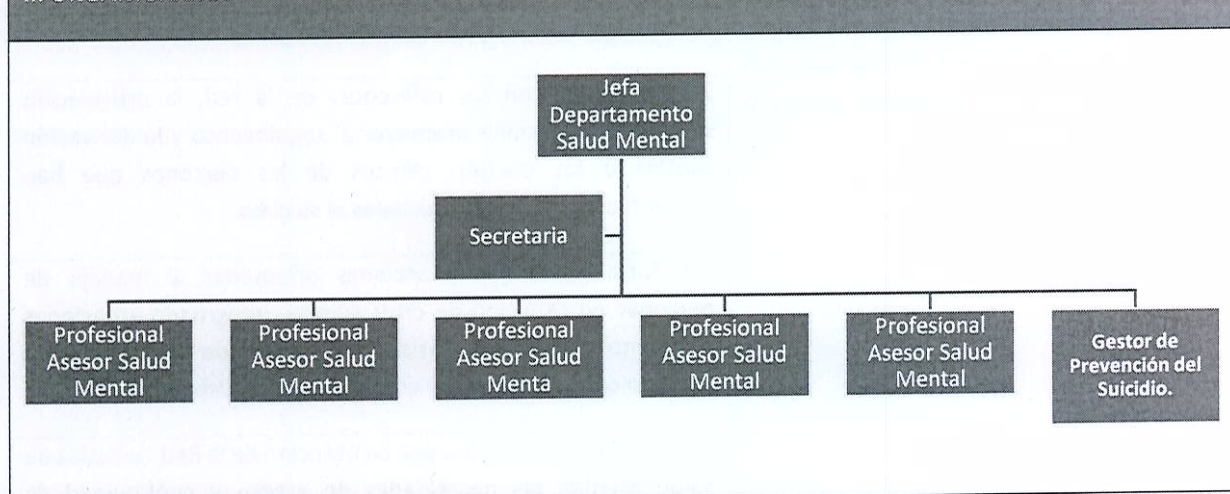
Jefa Departamento Salud Mental

Secretaria

Profesional Asesor Salud Mental

Profesional Asesor Salud Mental

Profesional Asesor Salud Menta

Profesional Asesor Salud Mental

Profesional Asesor Salud Mental

Gestor de Prevención del Suicidio.